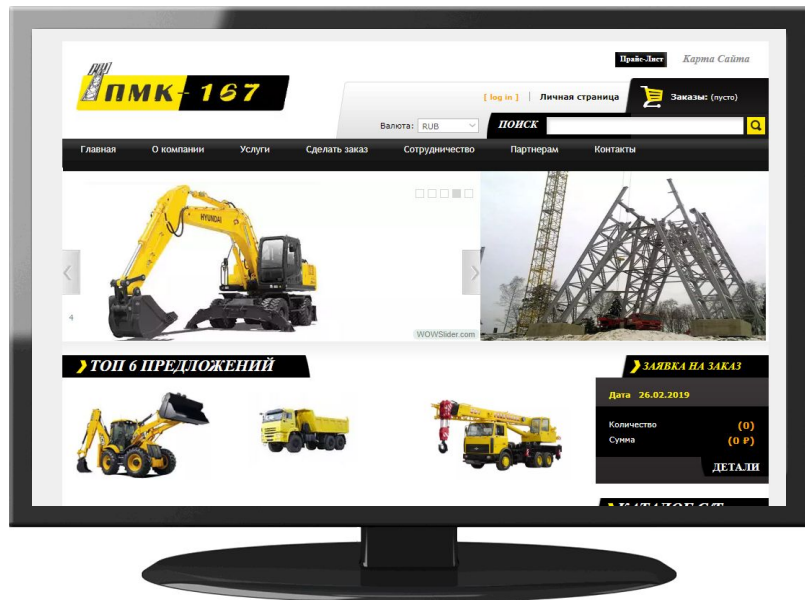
Прайс-Лист Карта Сайта

ПМК-167

[ log in ] Личная страница

Заказы: (пусто)

Валюта: RUB

ПОИСК

Главная О компании Услуги Сделать заказ Сотрудничество Партнерам Контакты

HYUNDAI

4

WOWSlider.com

ТОП 6 ПРЕДЛОЖЕНИЙ

ЗАЯВКА НА ЗАКАЗ

Дата 26.02.2019

Количество (0)
Сумма (0 ₽)

ДЕТАЛИ

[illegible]